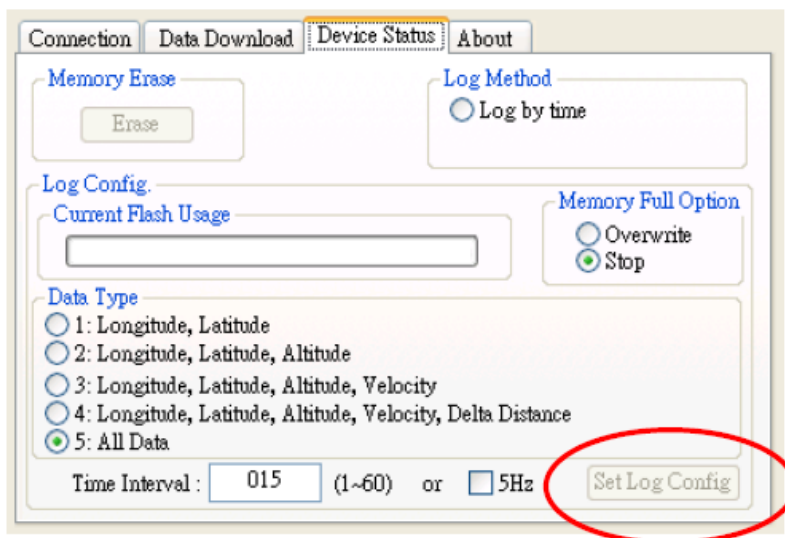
Connection Data Download Device Status About

Memory Erase

Erase

Log Method

Log by time

Log Config.

Current Flash Usage

Memory Full Option

Overwrite

Stop

Data Type

1: Longitude, Latitude

2: Longitude, Latitude, Altitude

3: Longitude, Latitude, Altitude, Velocity

4: Longitude, Latitude, Altitude, Velocity, Delta Distance

5: All Data

Time Interval : 015 (1~60) or 5Hz

Set Log Config